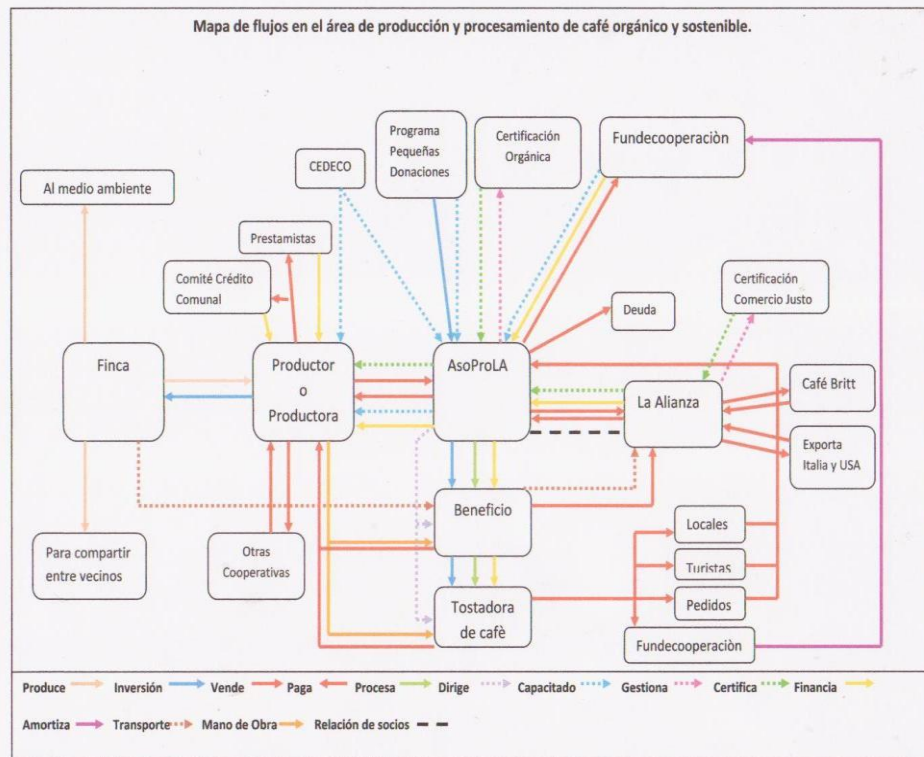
Mapa de flujos en el área de producción y procesamiento de café orgánico y sostenible.

Al medio ambiente

CEDECO

Programa Pequeñas Donaciones

Certificación Orgánica

Fundecooperaciòn

Prestamistas

Comité Crédito Comunal

Deuda

Certificación Comercio Justo

Finca

Productor o Productora

AsoProLA

La Alianza

Café Britt

Exporta Italia y USA

Beneficio

Locales

Turistas

Pedidos

Para compartir entre vecinos

Otras Cooperativas

Tostadora de cafè

Fundecooperaciòn

Produce Inversión Vende Paga Procesa Dirige Capacitado Gestiona Certifica Financia

Amortiza Transporte Mano de Obra Relación de socios